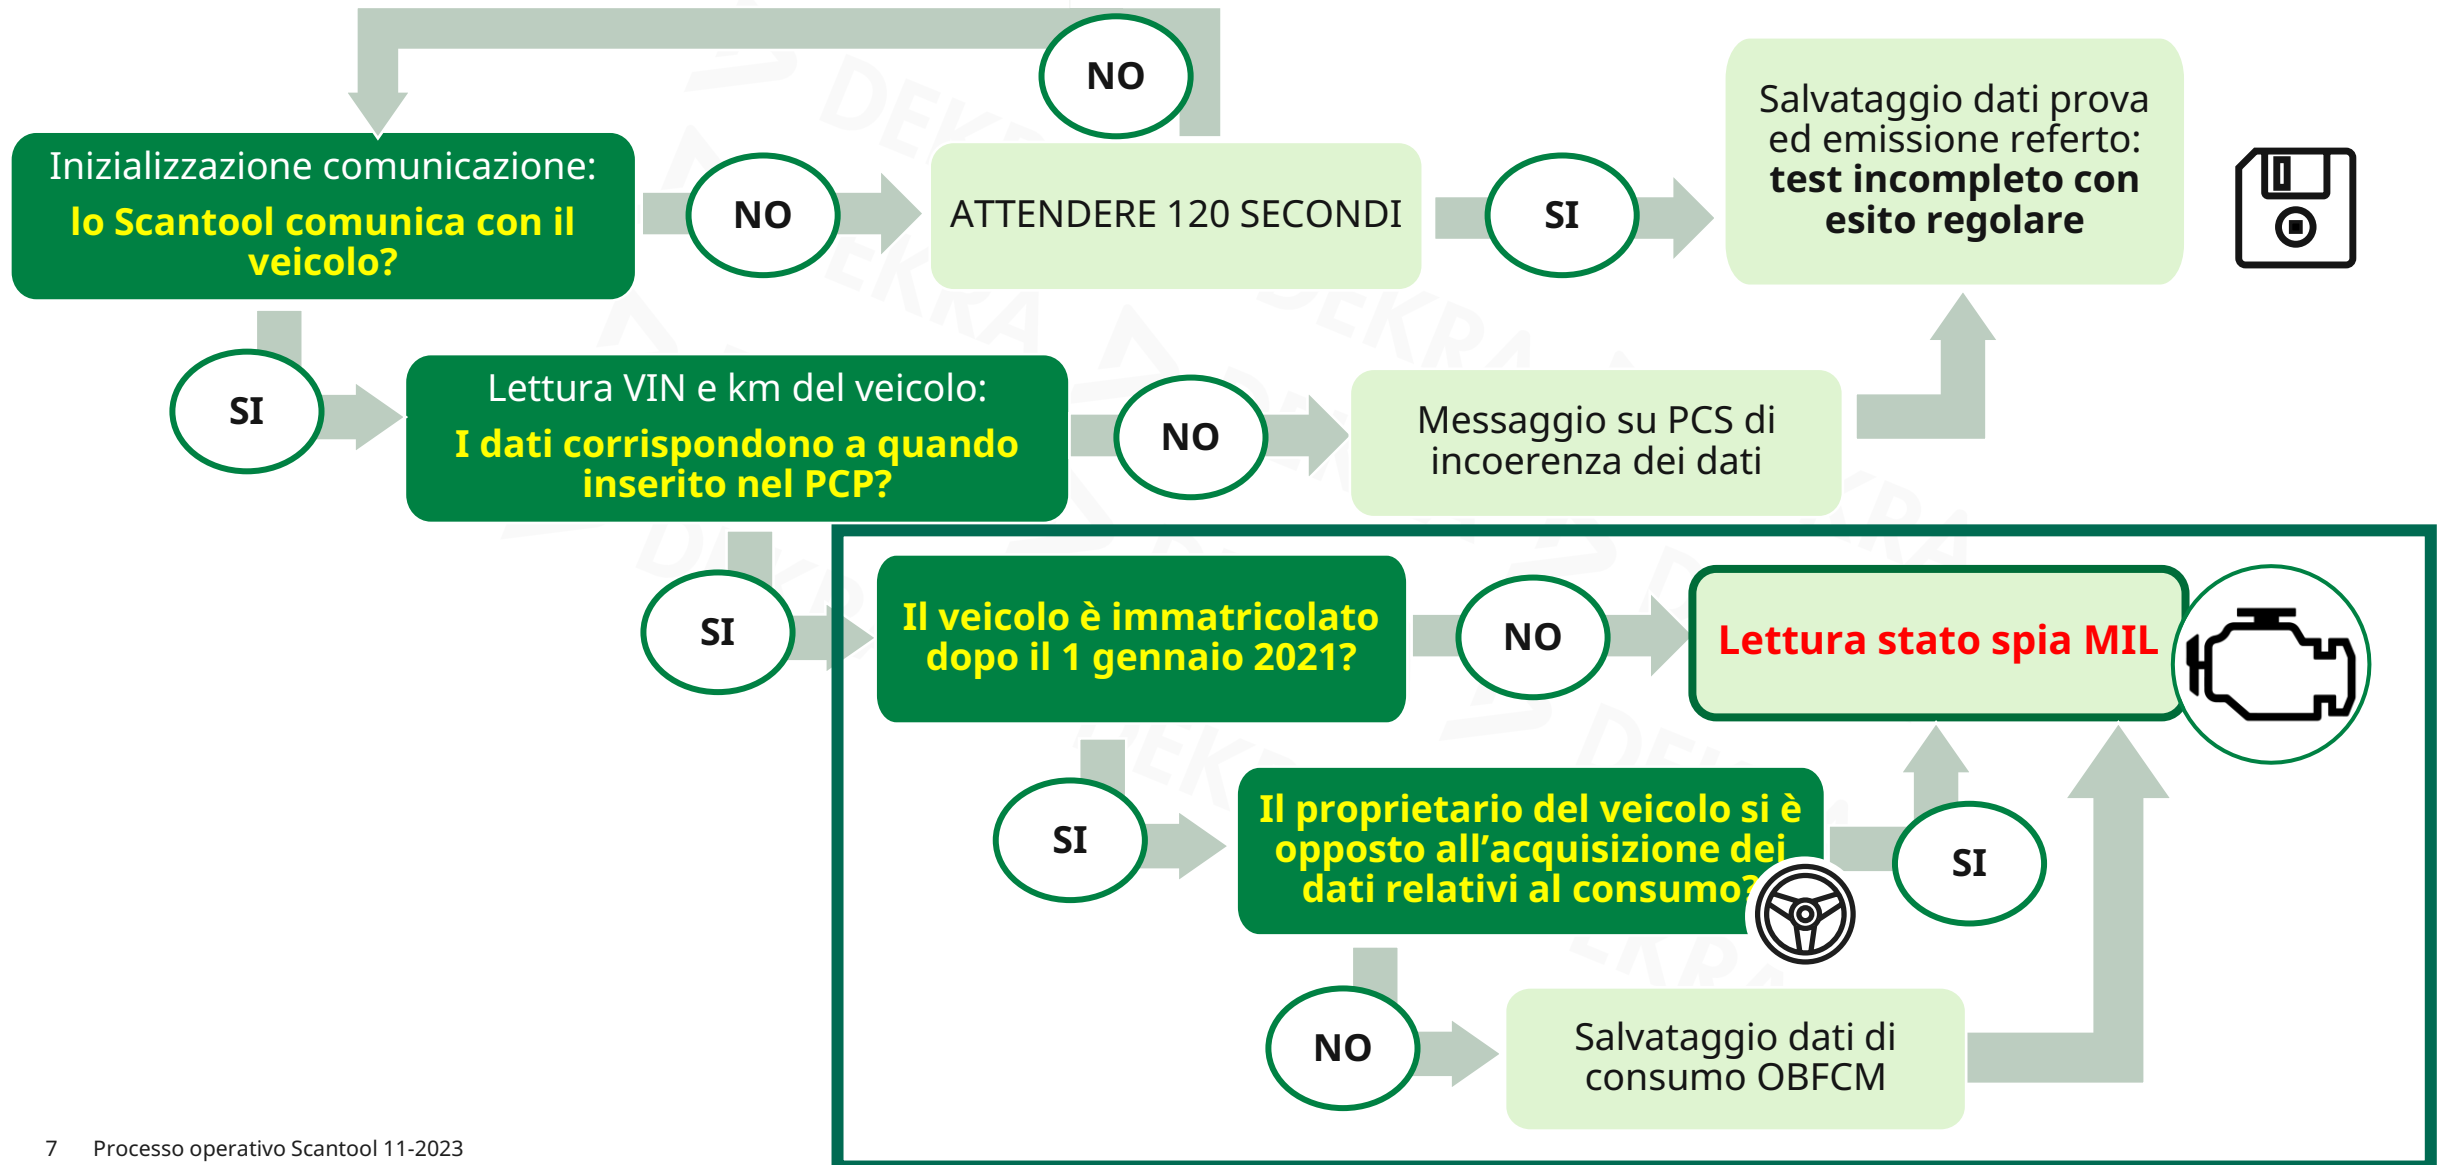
Inizializzazione comunicazione:
lo Scantool comunica con il veicolo?

NO

ATTENDERE 120 SECONDI

NO

SI

Salvataggio dati prova ed emissione referto:
test incompleto con esito regolare

SI

Lettura VIN e km del veicolo:
I dati corrispondono a quando inserito nel PCP?

NO

Messaggio su PCS di incoerenza dei dati

SI

Il veicolo è immatricolato dopo il 1 gennaio 2021?

NO

Lettura stato spia MIL

SI

Il proprietario del veicolo si è opposto all'acquisizione dei dati relativi al consumo?

SI

NO

Salvataggio dati di consumo OBFCM

7 Processo operativo Scantool 11-2023